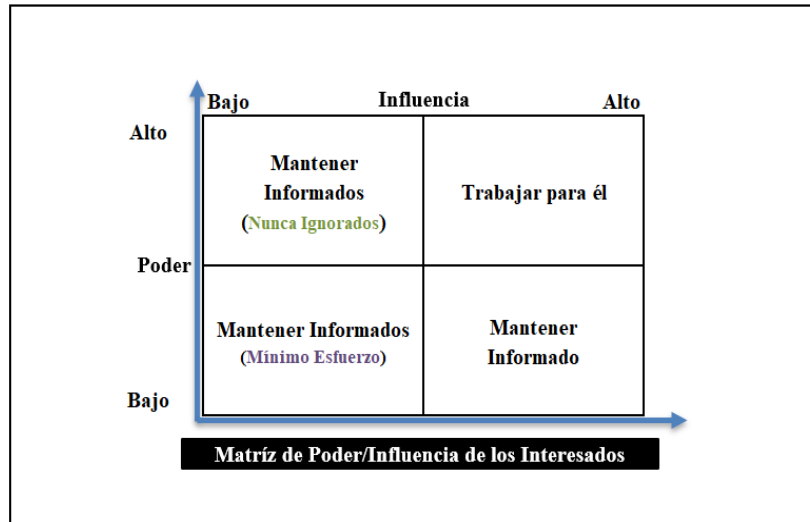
Bajo Influencia Alto

Alto

Poder

Bajo

| Mantener Informados (Nunca Ignorados) | Trabajar para él |
|---|---|
| Mantener Informados (Minimo Esfuerzo) | Mantener Informado |

Matríz de Poder/Influencia de los Interesados